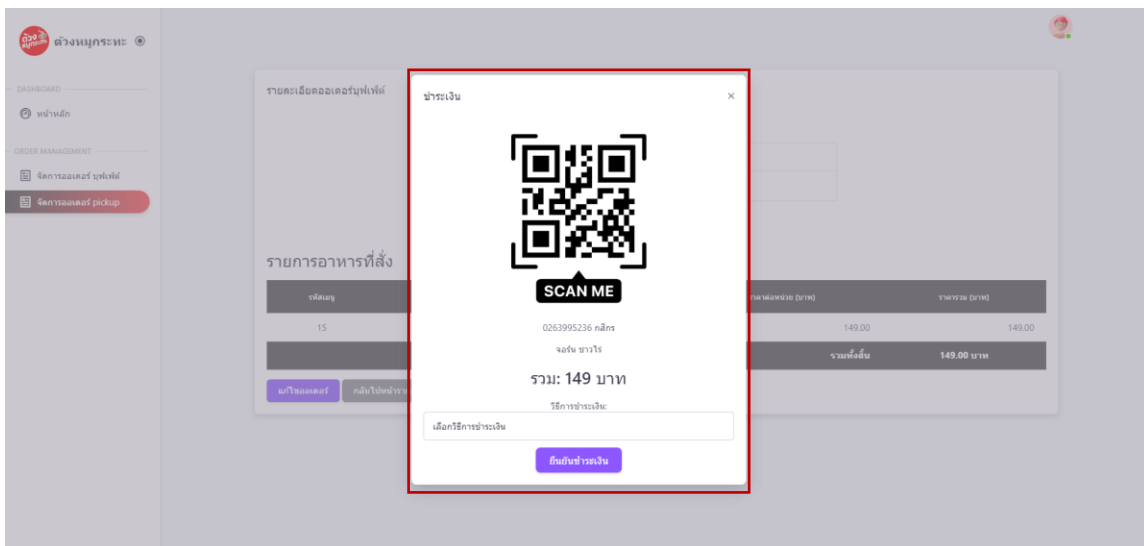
ต้วงหมูกระทะ

DASHBOARD

หน้าหลัก

ORDER MANAGEMENT

จัดการออเดอร์ บุฟเฟ่ต์

จัดการออเดอร์ pickup

รายละเอียดออเดอร์บุฟเฟ่ต์

รายการอาหารที่สั่ง

| รหัสเมนู | ราคาต่อหน่วย (บาท) | ราคารวม (บาท) |
|---|---|---|
| 15 | 149.00 | 149.00 |
| | รวมทั้งสิ้น | 149.00 บาท |

แก้ไขออเดอร์ กลับไปหน้ารา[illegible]

ชำระเงิน ×

SCAN ME

0263995236 กสิกร

จอร์น ชาวไร่

รวม: 149 บาท

วิธีการชำระเงิน:

เลือกวิธีการชำระเงิน

ยืนยันชำระเงิน